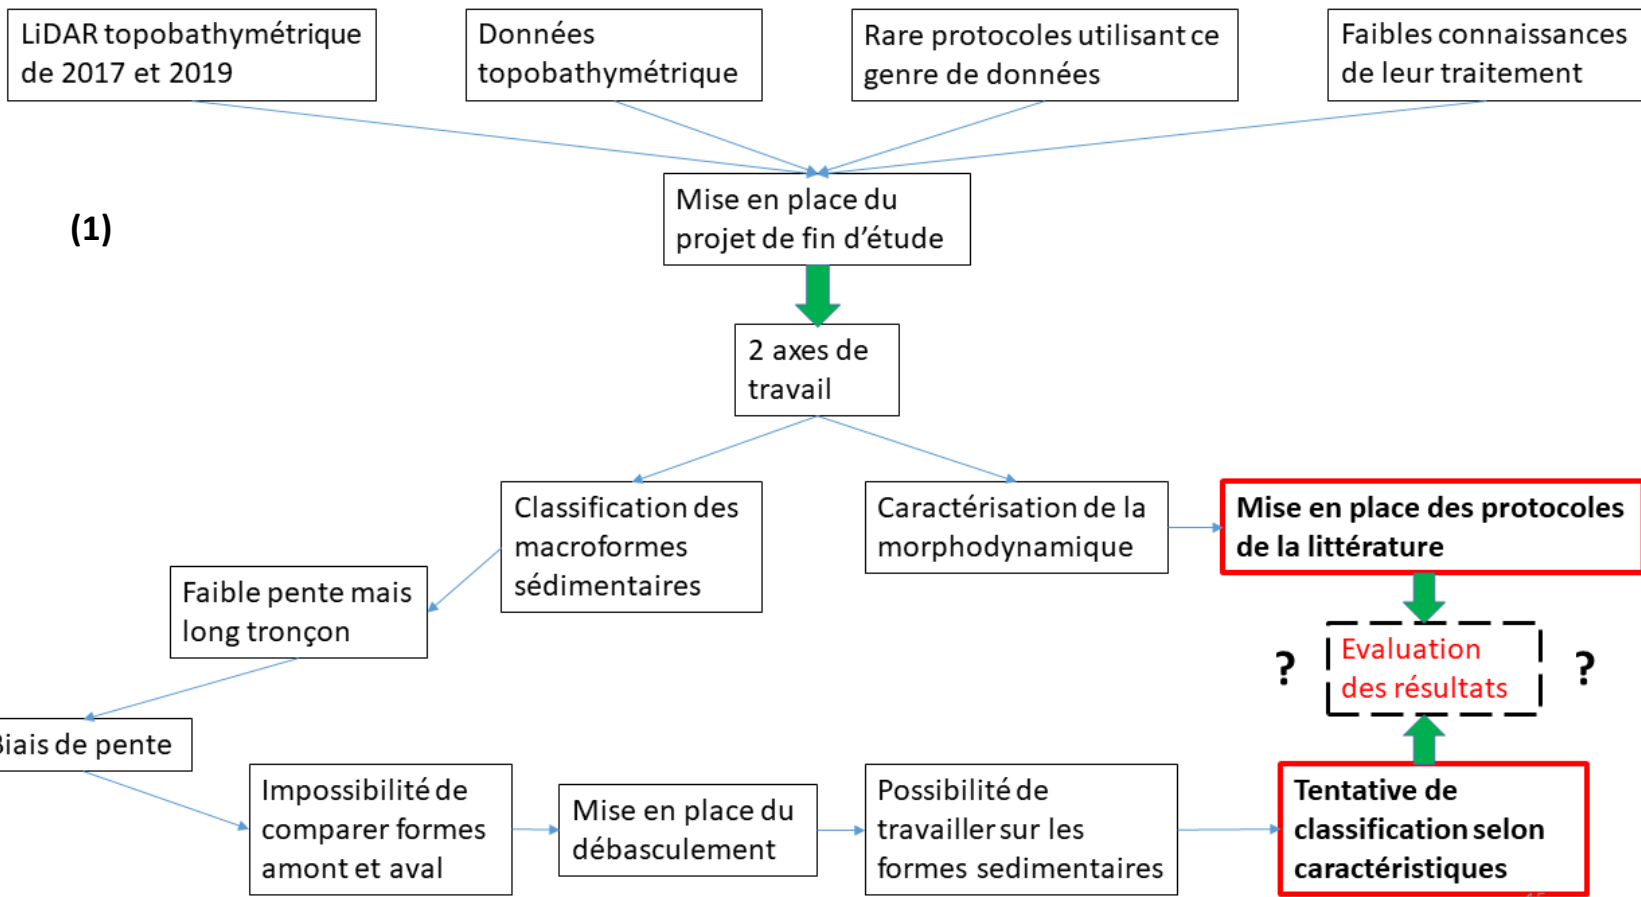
LiDAR topobathymétrique de 2017 et 2019

Données topobathymétrique

Rare protocoles utilisant ce genre de données

Faibles connaissances de leur traitement

(1)

Mise en place du projet de fin d'étude

2 axes de travail

Classification des macroformes sédimentaires

Caractérisation de la morphodynamique

Mise en place des protocoles de la littérature

Faible pente mais long tronçon

? Evaluation des résultats ?

Biais de pente

Impossibilité de comparer formes amont et aval

Mise en place du débasculement

Possibilité de travailler sur les formes sedimentaires

Tentative de classification selon caractéristiques